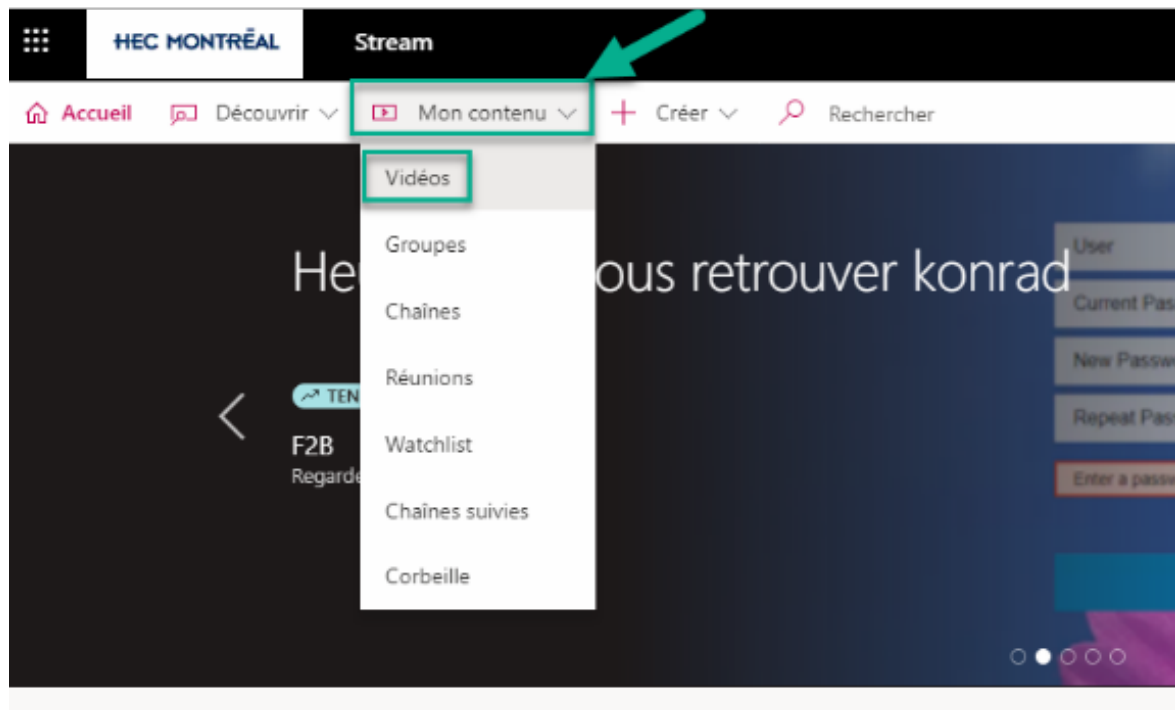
HEC MONTRÉAL Stream

Accueil Découvrir Mon contenu Créer Rechercher

Vidéos

Groupes

Chaînes

Réunions

Watchlist

Chaînes suivies

Corbeille

He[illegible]ous retrouver konrad

TEN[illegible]

F2B

Regarde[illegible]

User

Current Pas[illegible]

New Passw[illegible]

Repeat Pas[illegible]

Enter a pass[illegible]